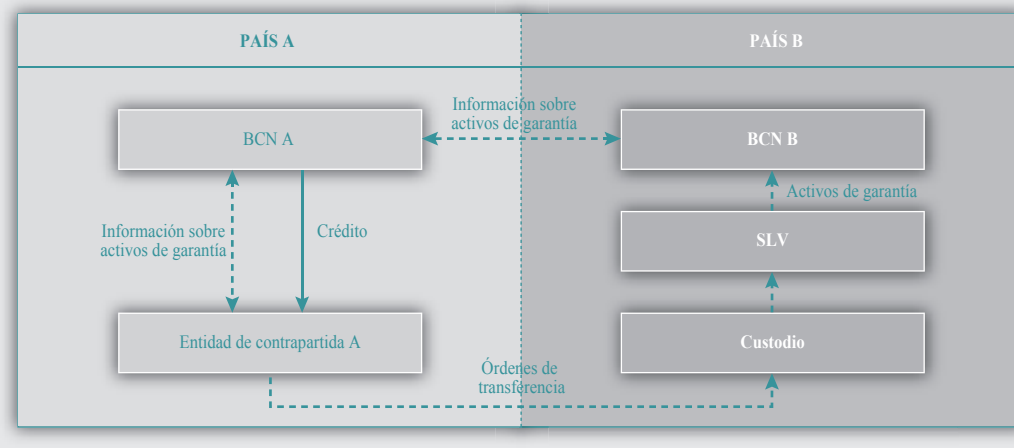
PAÍS A

PAÍS B

Información sobre activos de garantía

BCN A

BCN B

Activos de garantía

Información sobre activos de garantía

Crédito

SLV

Entidad de contrapartida A

Custodio

Órdenes de transferencia